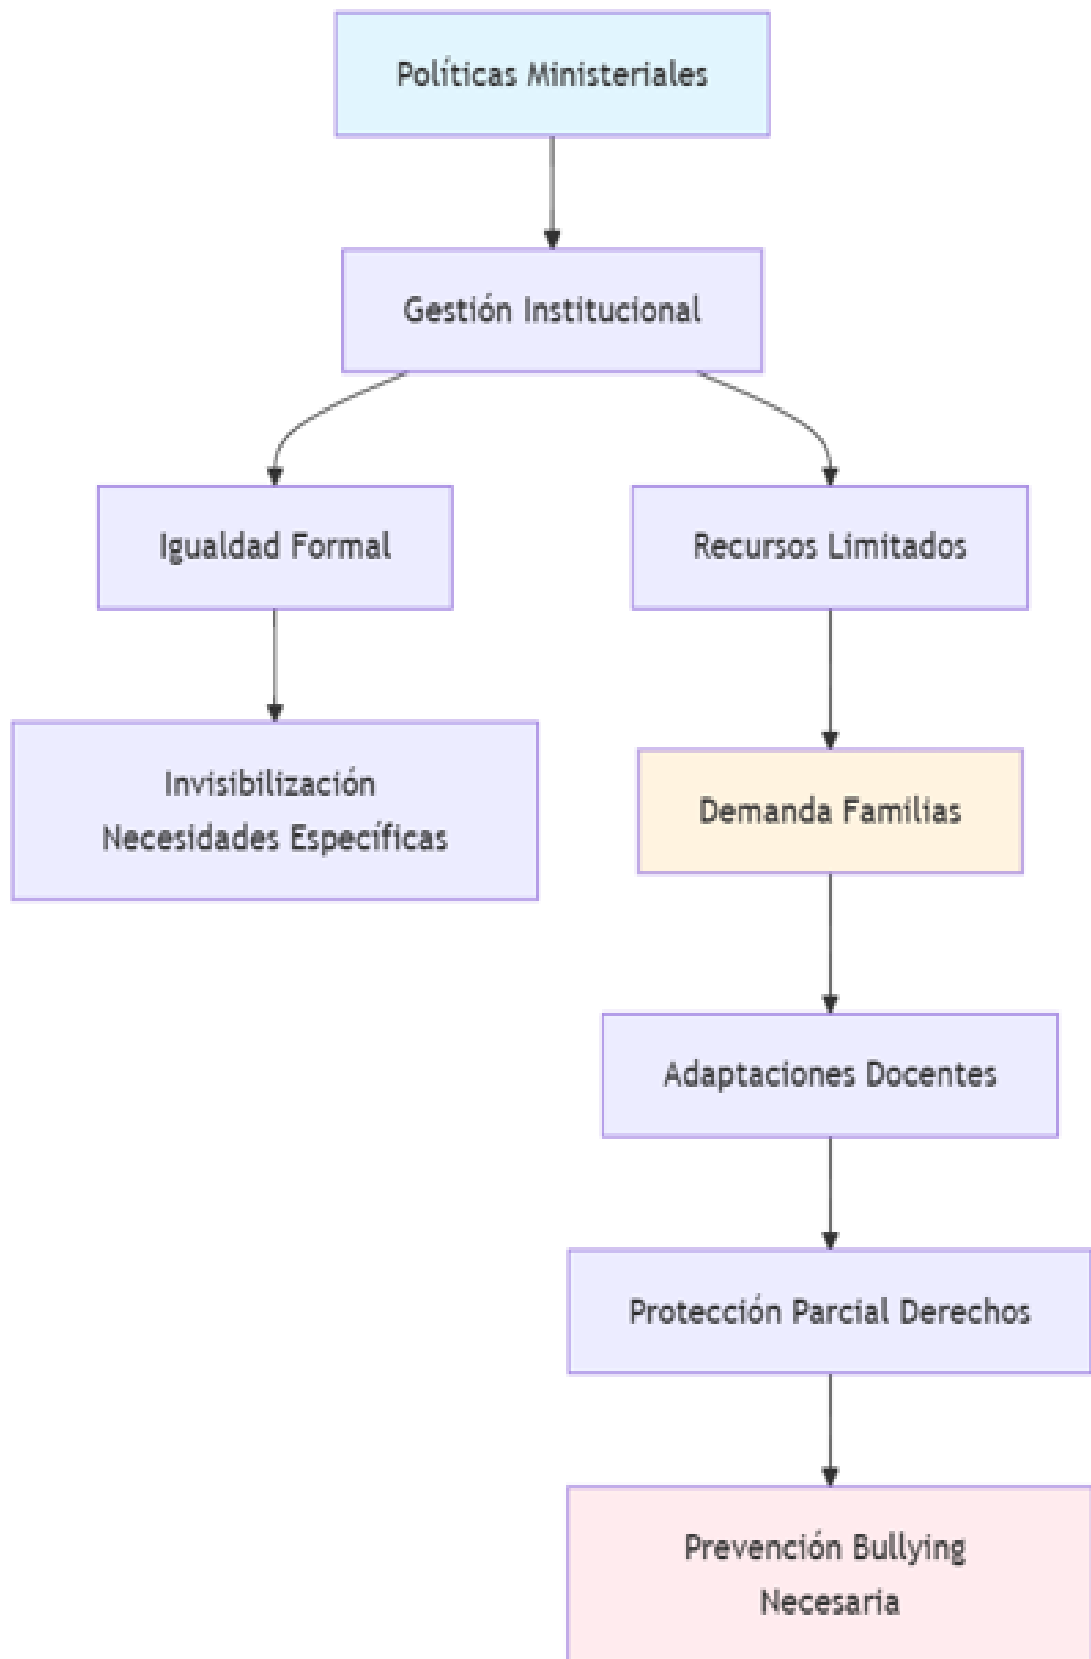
Políticas Ministeriales

Gestión Institucional

Igualdad Formal

Recursos Limitados

Invisibilización Necesidades Específicas

Demanda Familias

Adaptaciones Docentes

Protección Parcial Derechos

Prevención Bullying Necesaria